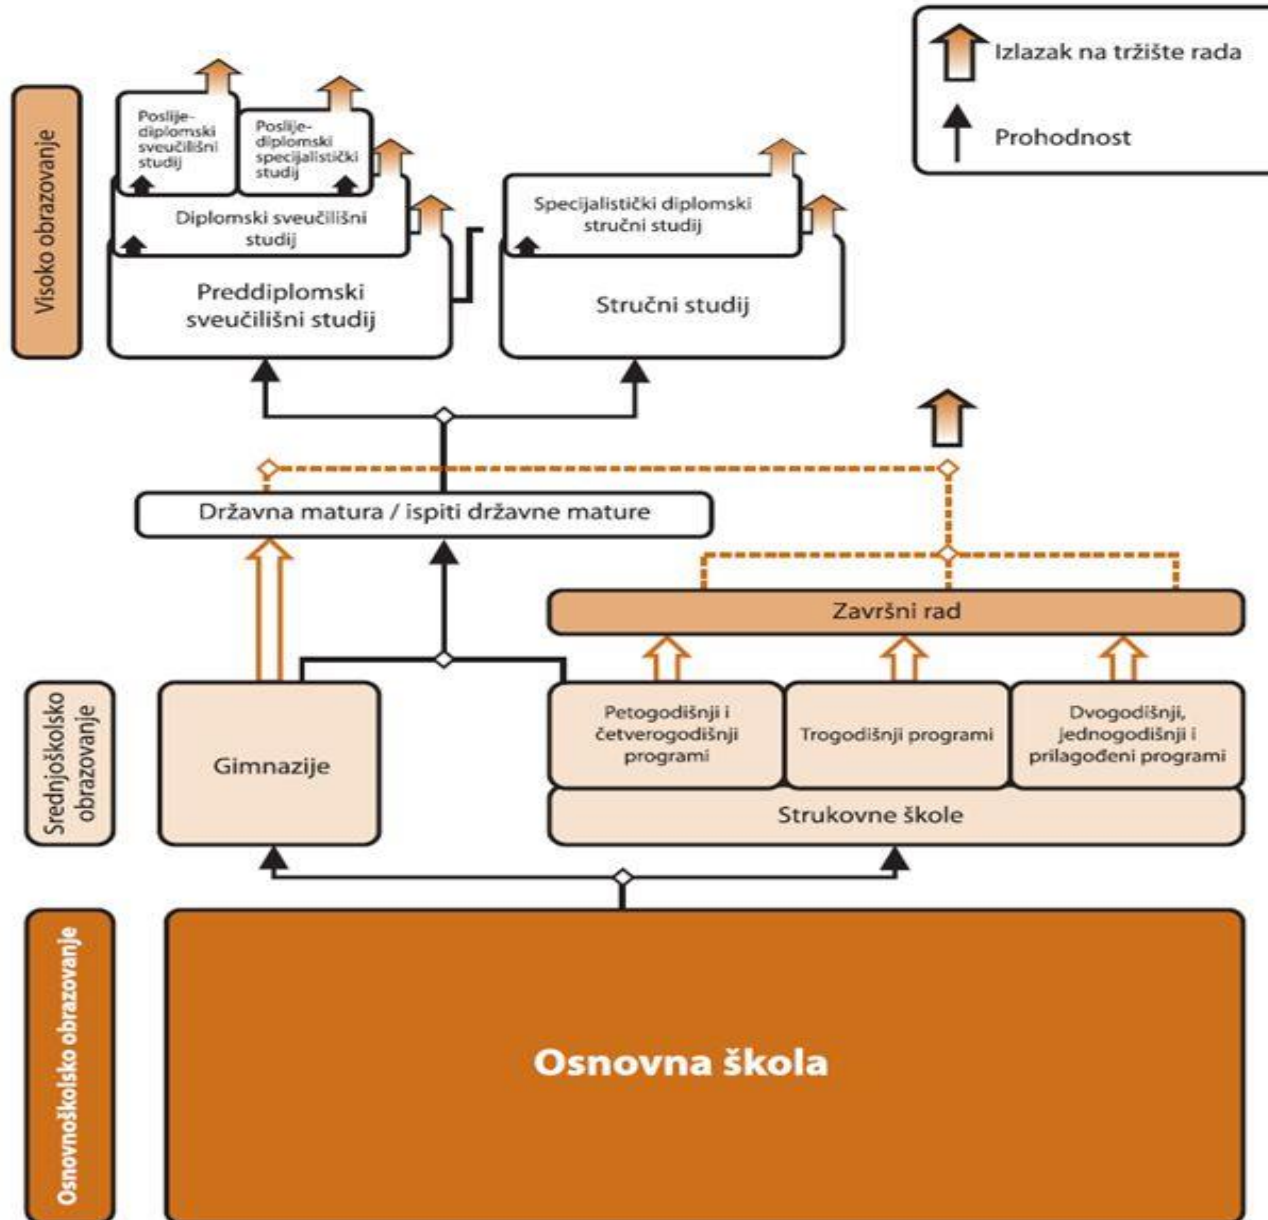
Izlazak na tržište rada

Prohodnost

Visoko obrazovanje

Poslije-diplomski sveučilišni studij

Poslije-diplomski specijalistički studij

Diplomski sveučilišni studij

Preddiplomski sveučilišni studij

Specijalistički diplomski stručni studij

Stručni studij

Državna matura / ispiti državne mature

Završni rad

Srednjoškolsko obrazovanje

Gimnazije

Petogodišnji i četverogodišnji programi

Trogodišnji programi

Dvogodišnji, jednogodišnji i prilagođeni programi

Strukovne škole

Osnovnoškolsko obrazovanje

Osnovna škola